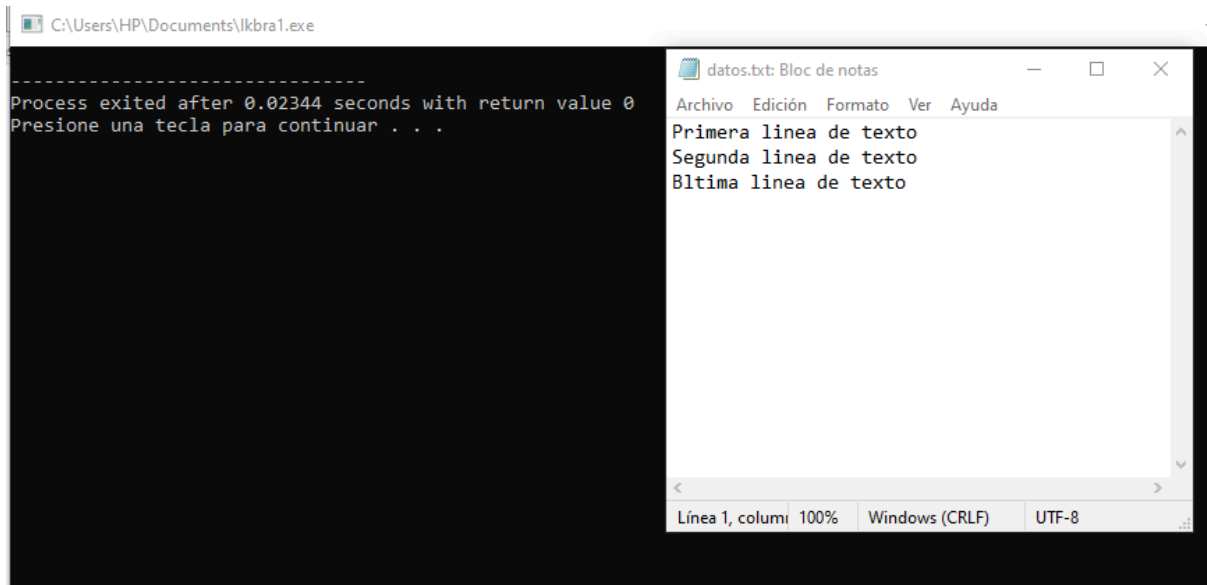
C:\Users\HP\Documents\lkbra1.exe

--------------------------------
Process exited after 0.02344 seconds with return value 0
Presione una tecla para continuar . . .

datos.txt: Bloc de notas

Archivo Edición Formato Ver Ayuda

Primera linea de texto
Segunda linea de texto
Bltima linea de texto

Línea 1, colum 100% Windows (CRLF) UTF-8